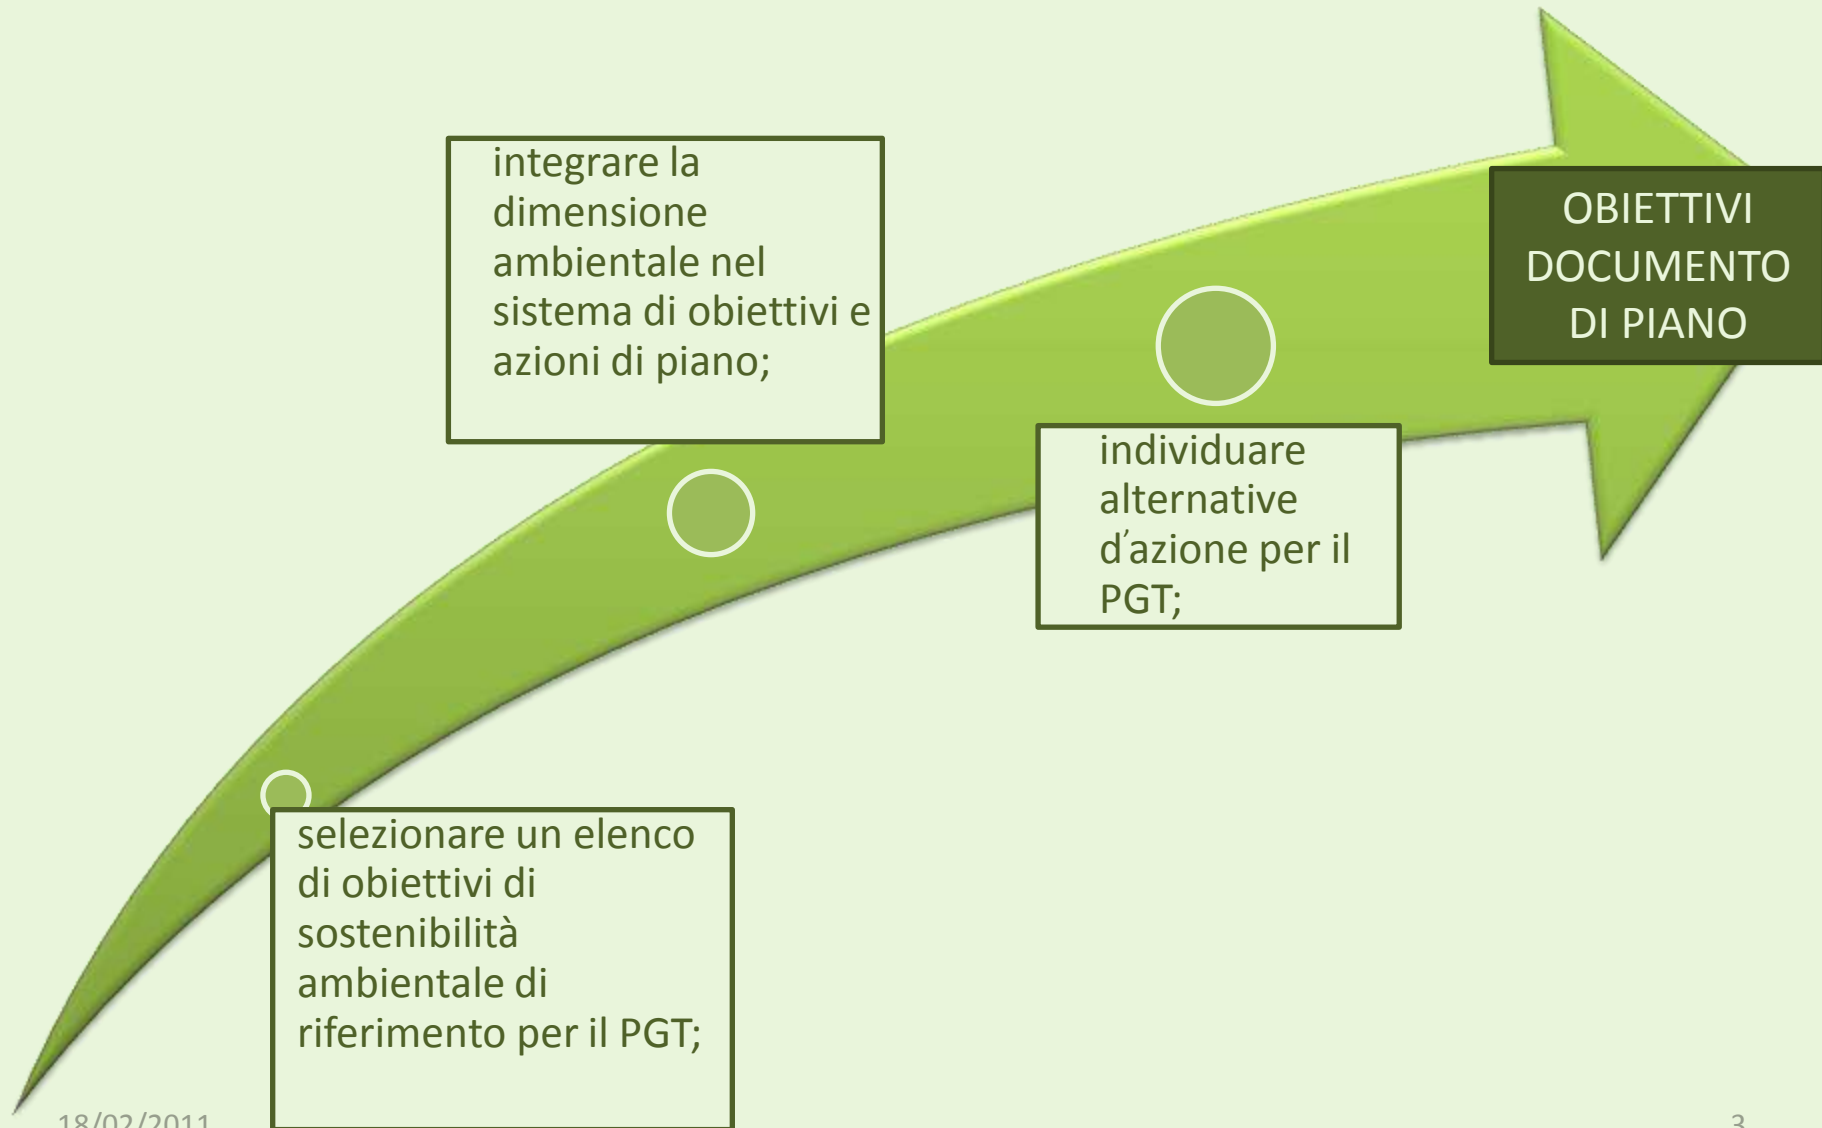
selezionare un elenco di obiettivi di sostenibilità ambientale di riferimento per il PGT;

integrare la dimensione ambientale nel sistema di obiettivi e azioni di piano;

individuare alternative d’azione per il PGT;

OBIETTIVI DOCUMENTO DI PIANO

18/02/2011

3